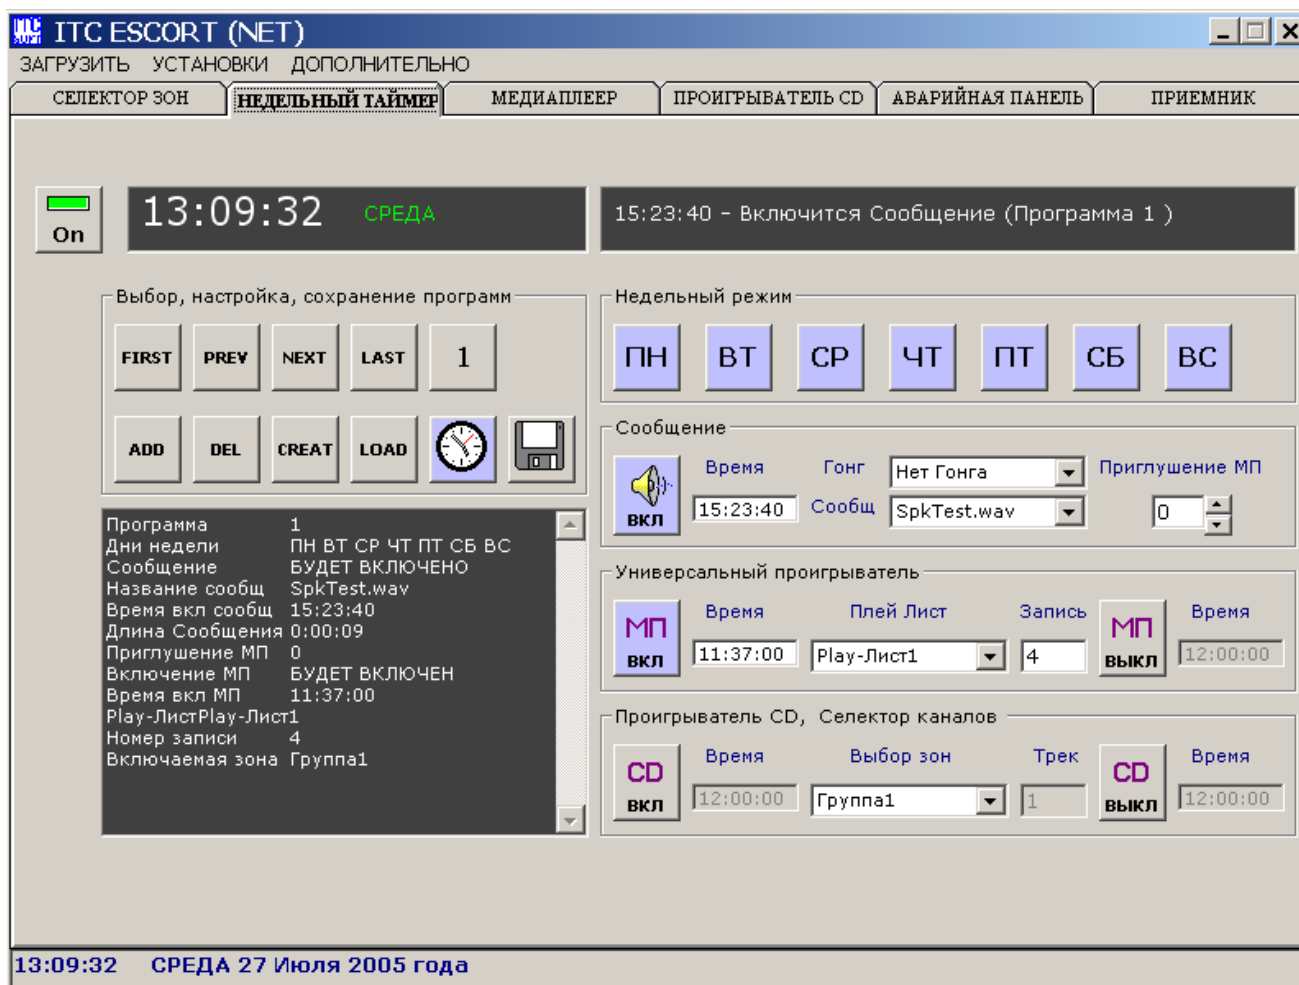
ITC ESCORT (NET)

ЗАГРУЗИТЬ УСТАНОВКИ ДОПОЛНИТЕЛЬНО

СЕЛЕКТОР ЗОН | НЕДЕЛЬНЫЙ ТАЙМЕР | МЕДИАПЛЕЕР | ПРОИГРЫВАТЕЛЬ CD | АВАРИЙНАЯ ПАНЕЛЬ | ПРИЕМНИК

On

13:09:32 СРЕДА

15:23:40 - Включится Сообщение (Программа 1 )

Выбор, настройка, сохранение программ

FIRST PREV NEXT LAST 1

ADD DEL CREAT LOAD

Программа 1
Дни недели ПН ВТ СР ЧТ ПТ СБ ВС
Сообщение БУДЕТ ВКЛЮЧЕНО
Название сообщ SpkTest.wav
Время вкл сообщ 15:23:40
Длина Сообщения 0:00:09
Приглушение МП 0
Включение МП БУДЕТ ВКЛЮЧЕН
Время вкл МП 11:37:00
Play-ЛистPlay-Лист1
Номер записи 4
Включаемая зона Группа1

Недельный режим

ПН ВТ СР ЧТ ПТ СБ ВС

Сообщение

ВКЛ Время Гонг Нет Гонга Приглушение МП
15:23:40 Сообщ SpkTest.wav 0

Универсальный проигрыватель

МП ВКЛ Время Плей Лист Запись МП ВЫКЛ Время
11:37:00 Play-Лист1 4 12:00:00

Проигрыватель CD, Селектор каналов

CD ВКЛ Время Выбор зон Трек CD ВЫКЛ Время
12:00:00 Группа1 1 12:00:00

13:09:32 СРЕДА 27 Июля 2005 года